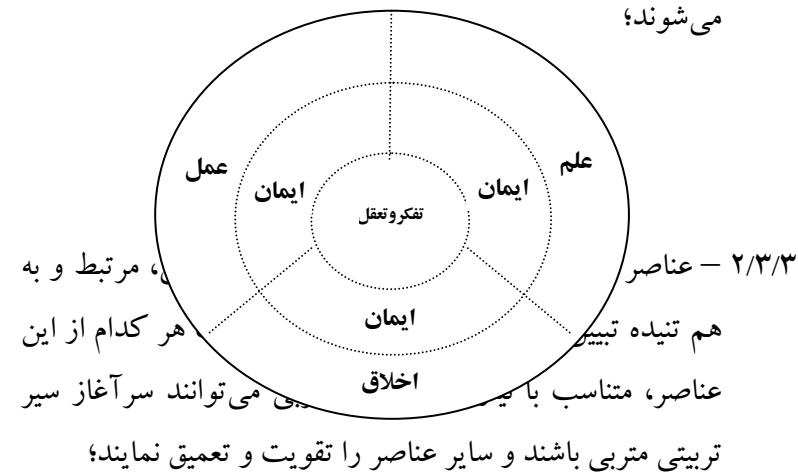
می‌شوند؛

عمل
علم
ایمان
ایمان
تفکروتعقل
ایمان
اخلاق

۲/۳/۳ – عناصر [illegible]، مرتبط و به هم تنیده تبیین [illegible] هر کدام از این عناصر، متناسب با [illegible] می‌توانند سرآغاز سیر تربیتی متربی باشند و سایر عناصر را تقویت و تعمیق نمایند؛